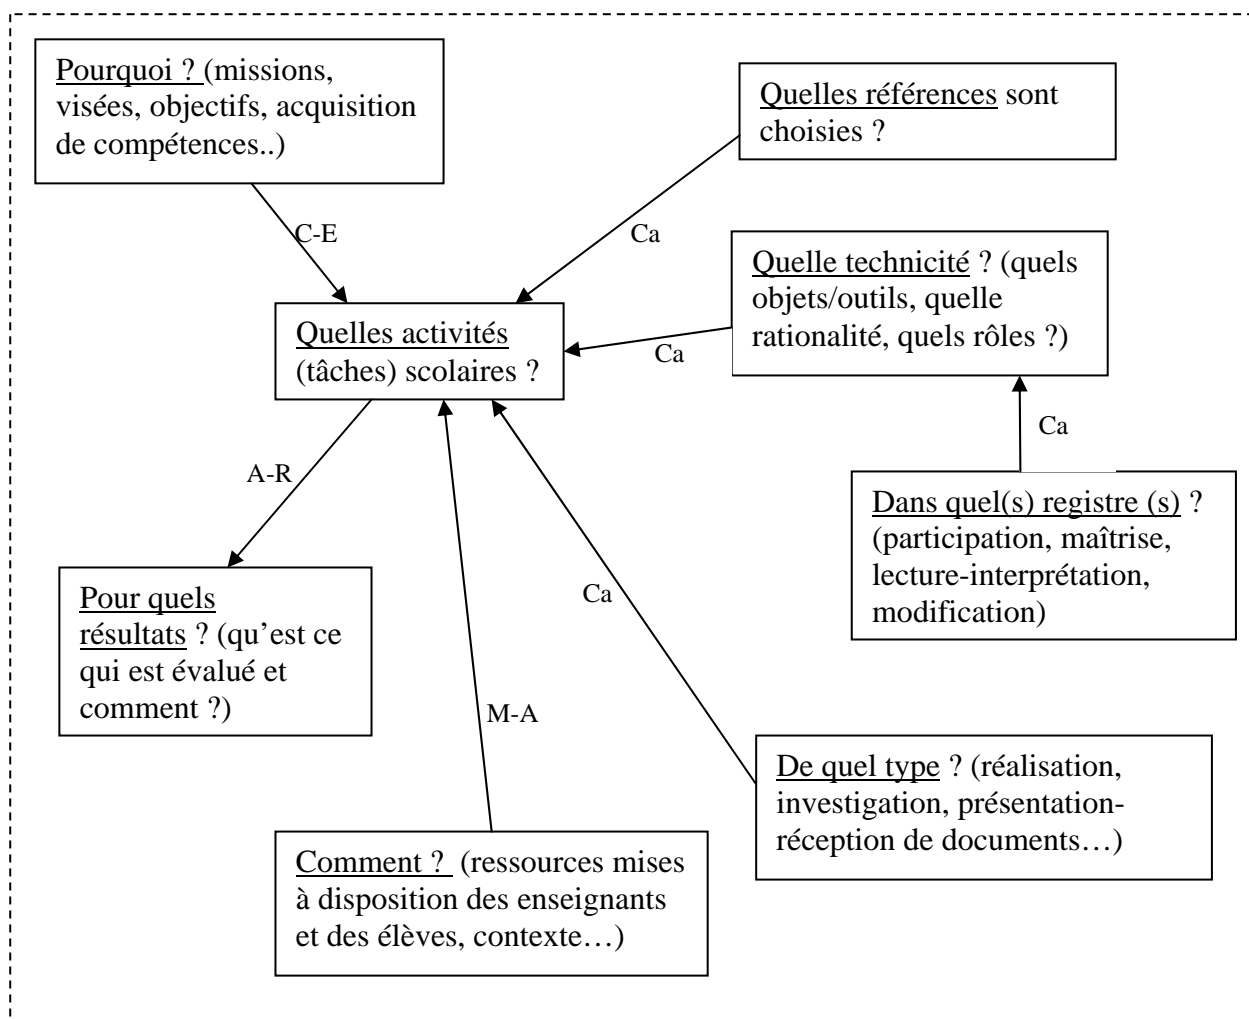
Pourquoi ? (missions, visées, objectifs, acquisition de compétences..)

Quelles références sont choisies ?

C-E

Ca

Quelle technicité ? (quels objets/outils, quelle rationalité, quels rôles ?)

Quelles activités (tâches) scolaires ?

Ca

Ca

A-R

Dans quel(s) registre (s) ? (participation, maîtrise, lecture-interprétation, modification)

Pour quels résultats ? (qu'est ce qui est évalué et comment ?)

Ca

M-A

De quel type ? (réalisation, investigation, présentation-réception de documents…)

Comment ? (ressources mises à disposition des enseignants et des élèves, contexte…)